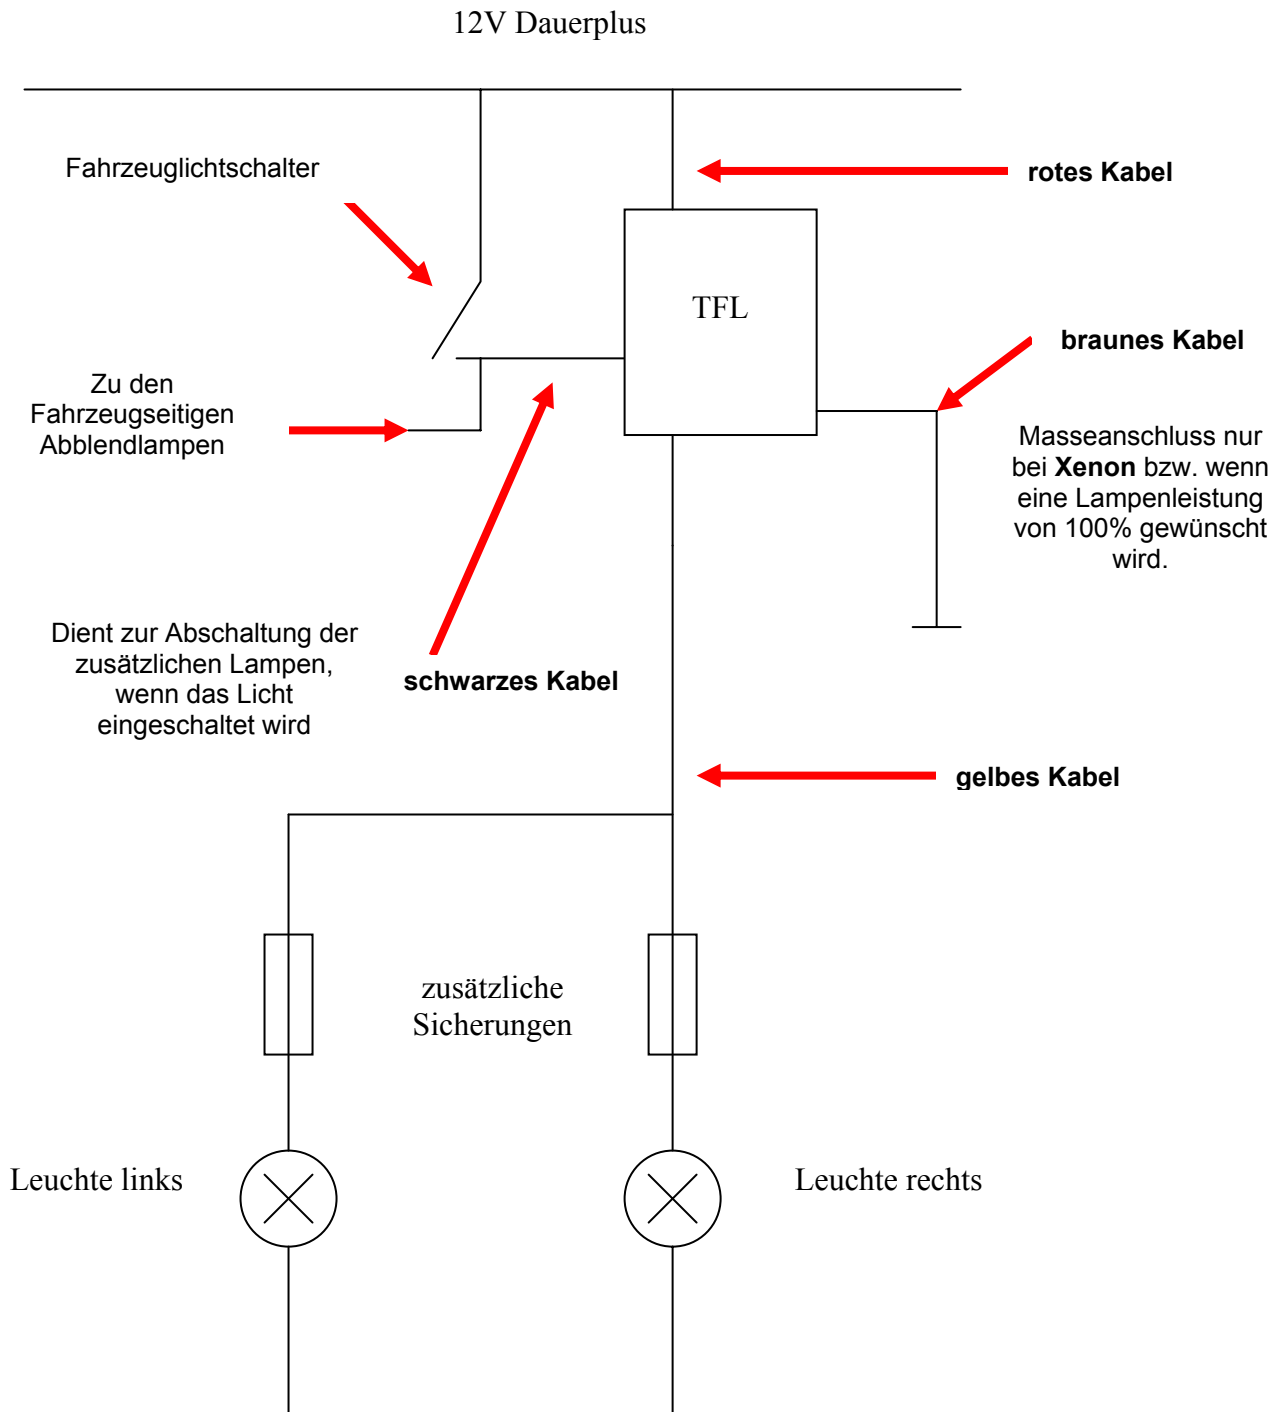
12V Dauerplus

Fahrzeuglichtschalter

rotes Kabel

TFL

braunes Kabel

Zu den Fahrzeugseitigen Abblendlampen

Masseanschluss nur bei **Xenon** bzw. wenn eine Lampenleistung von 100% gewünscht wird.

Dient zur Abschaltung der zusätzlichen Lampen, wenn das Licht eingeschaltet wird

schwarzes Kabel

gelbes Kabel

zusätzliche Sicherungen

Leuchte links

Leuchte rechts